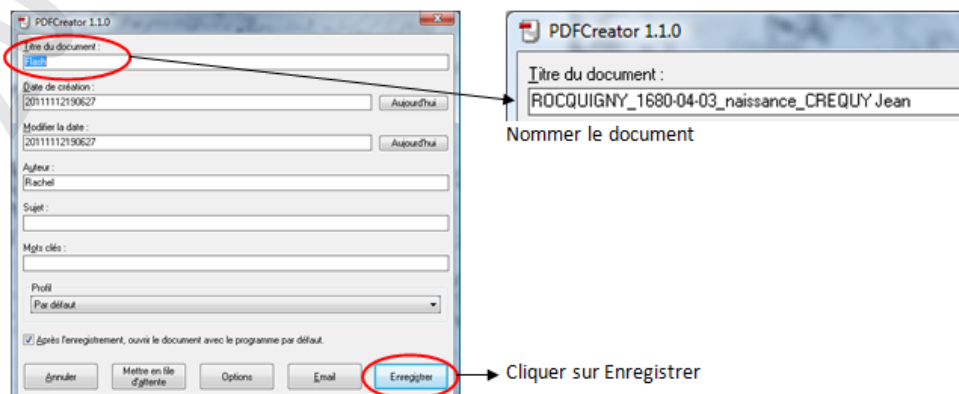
PDFCreator 1.1.0

Titre du document :
Flash

Date de création :
20111112190627
Aujourd'hui

Modifier la date :
20111112190627
Aujourd'hui

Auteur :
Rachel

Sujet :

Mots clés :

Profil
Par défaut

Après l'enregistrement, ouvrir le document avec le programme par défaut.

Annuler
Mettre en file d'attente
Options
Email
Enregistrer

PDFCreator 1.1.0

Titre du document :
ROCQUIGNY_1680-04-03_naissance_CREQUY Jean

Nommer le document

Cliquer sur Enregistrer